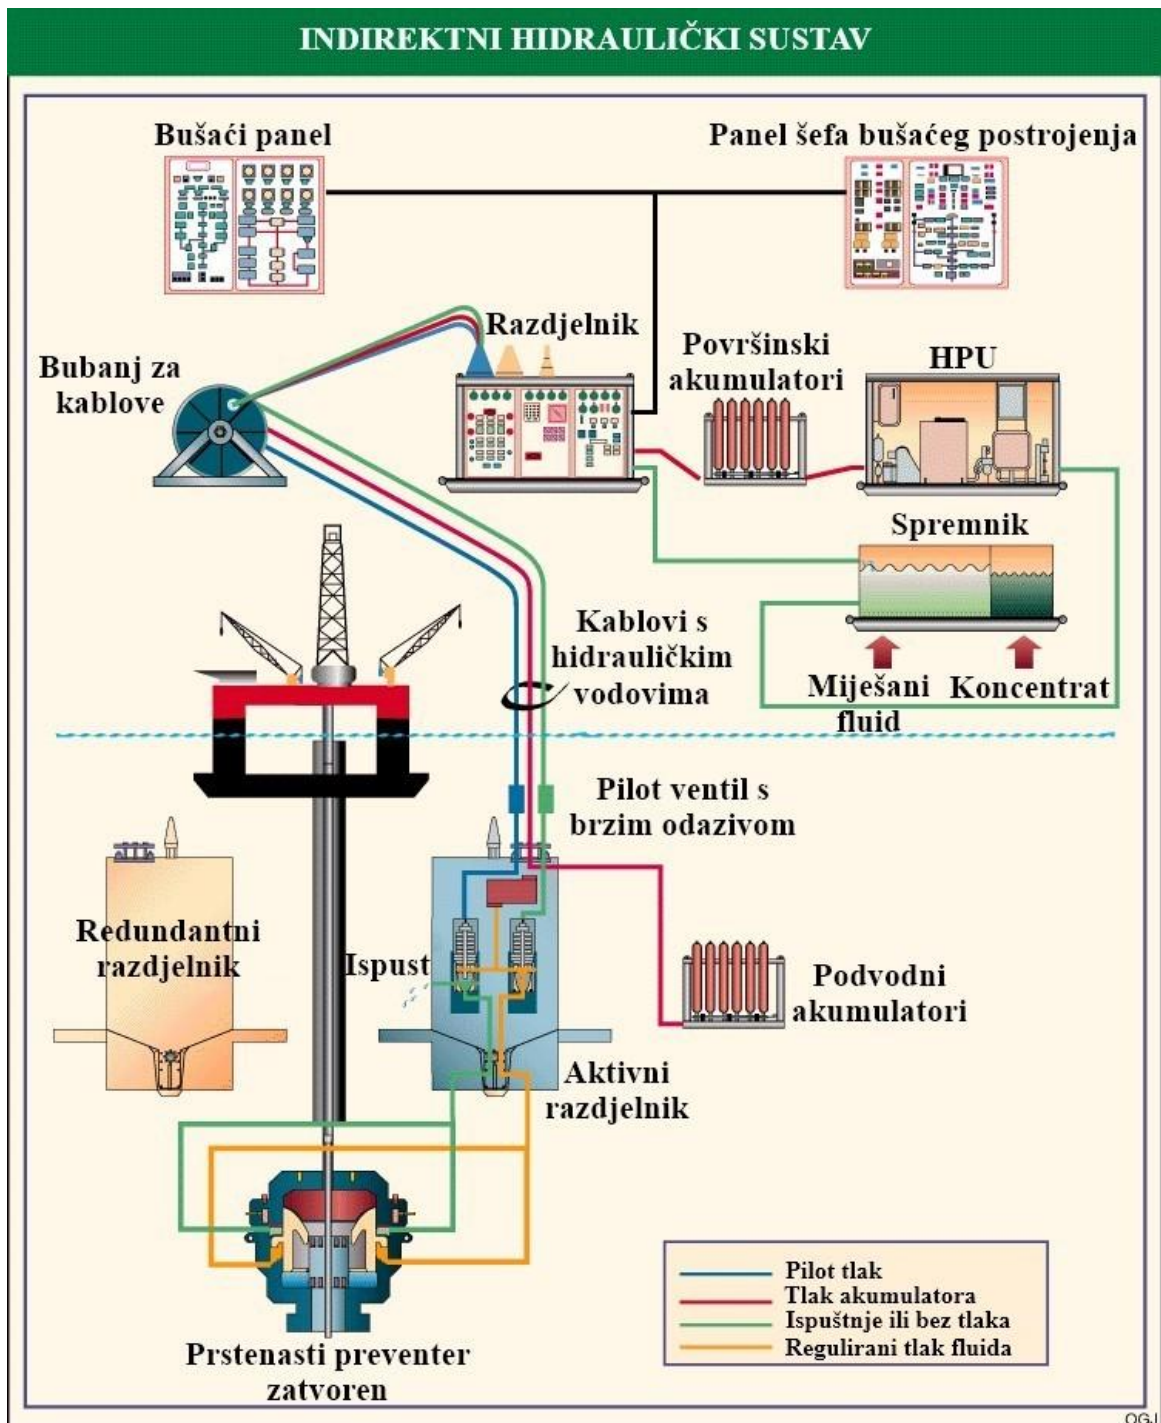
INDIREKTNI HIDRAULIČKI SUSTAV

Bušaći panel

Panel šefa bušaćeg postrojenja

Razdjelnik

Bubanj za kablove

Površinski akumulatori

HPU

Spremnik

Kablovi s hidrauličkim vodovima

Miješani fluid

Koncentrat

Pilot ventil s brzim odazivom

Redundantni razdjelnik

Ispust

Podvodni akumulatori

Aktivni razdjelnik

Prstenasti preventer zatvoren

Pilot tlak
Tlak akumulatora
Ispuštnje ili bez tlaka
Regulirani tlak fluida

OGJ